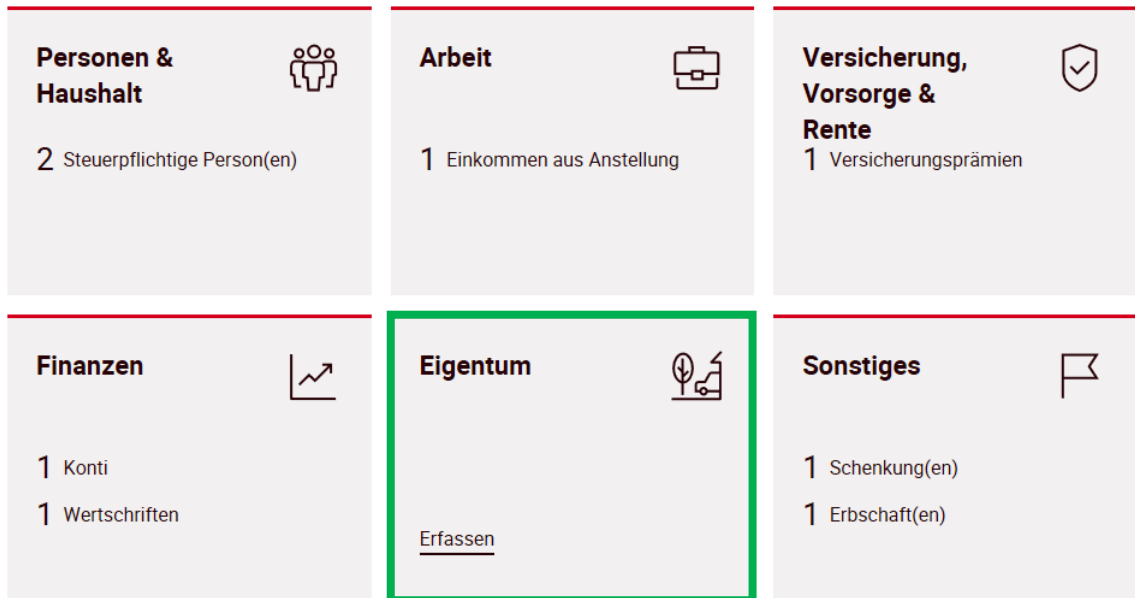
Personen & Haushalt

2 Steuerpflichtige Person(en)

Arbeit

1 Einkommen aus Anstellung

Versicherung, Vorsorge & Rente

1 Versicherungsprämien

Finanzen

1 Konti

1 Wertschriften

Eigentum

Erfassen

Sonstiges

1 Schenkung(en)

1 Erbschaft(en)